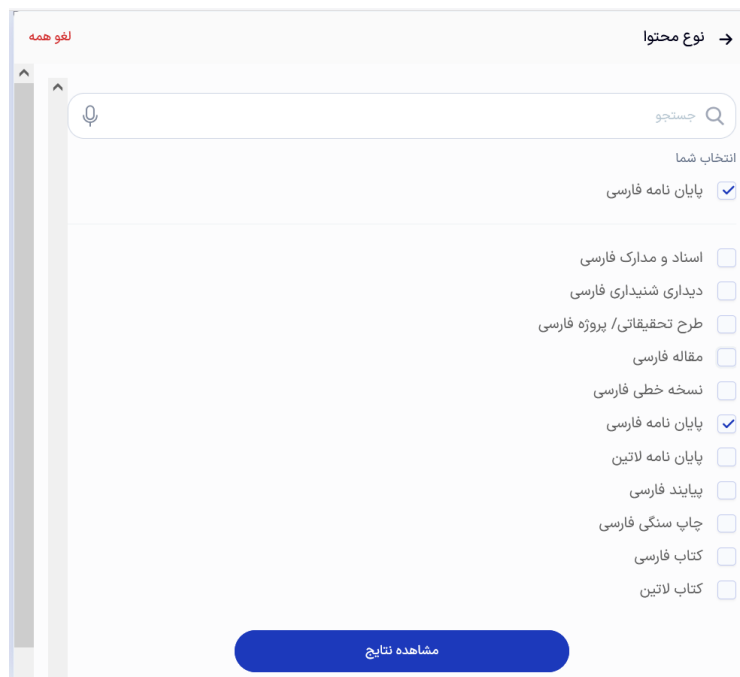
نوع محتوا
لغو همه

جستجو

انتخاب شما
پایان نامه فارسی

اسناد و مدارک فارسی
دیداری شنیداری فارسی
طرح تحقیقاتی/ پروژه فارسی
مقاله فارسی
نسخه خطی فارسی
پایان نامه فارسی
پایان نامه لاتین
پیایند فارسی
چاپ سنگی فارسی
کتاب فارسی
کتاب لاتین

مشاهده نتایج